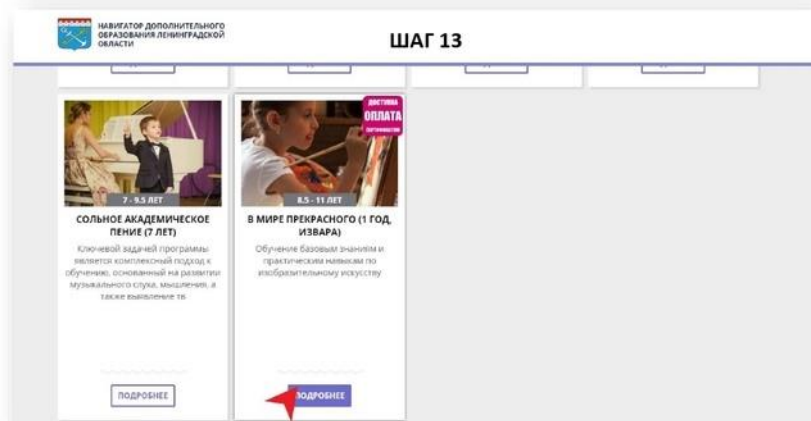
НАВИГАТОР ДОПОЛНИТЕЛЬНОГО ОБРАЗОВАНИЯ ЛЕНИНГРАДСКОЙ ОБЛАСТИ

ШАГ 13

7 - 9.5 ЛЕТ

СОЛЬНОЕ АКАДЕМИЧЕСКОЕ ПЕНИЕ (7 ЛЕТ)

Ключевой задачей программы является комплексный подход к обучению, основанный на развитии музыкального слуха, мышления, а также выявление тв

ПОДРОБНЕЕ

ДОСТУПНА ОПЛАТА СЕРТИФИКАТОМ

8.5 - 11 ЛЕТ

В МИРЕ ПРЕКРАСНОГО (1 ГОД, ИЗВАРА)

Обучение базовым знаниям и практическим навыкам по изобразительному искусству

ПОДРОБНЕЕ